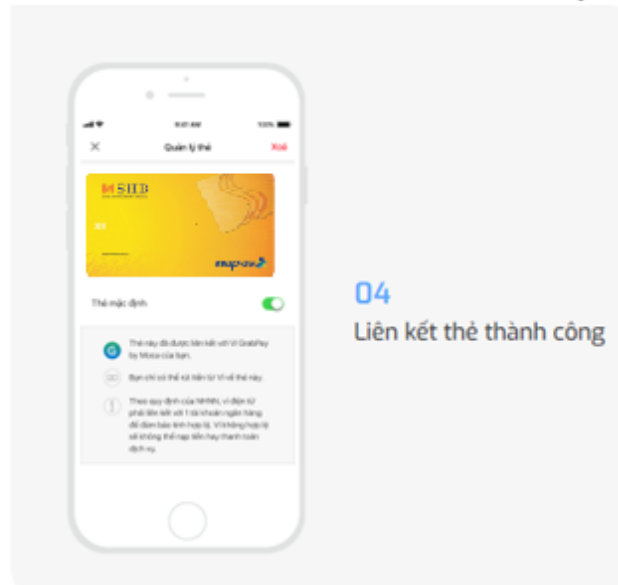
Quản lý thẻ

Xoá

SHB

napas

Thẻ mặc định

Thẻ này đã được liên kết với Ví GrabPay by Moca của bạn.

Bạn chỉ có thể rút tiền từ Ví về thẻ này.

Theo quy định của NHNN, ví điện tử phải liên kết với 1 tài khoản ngân hàng để đảm bảo tính hợp lệ. Vì không hợp lệ sẽ không thể nạp tiền hay thanh toán dịch vụ.

04

Liên kết thẻ thành công